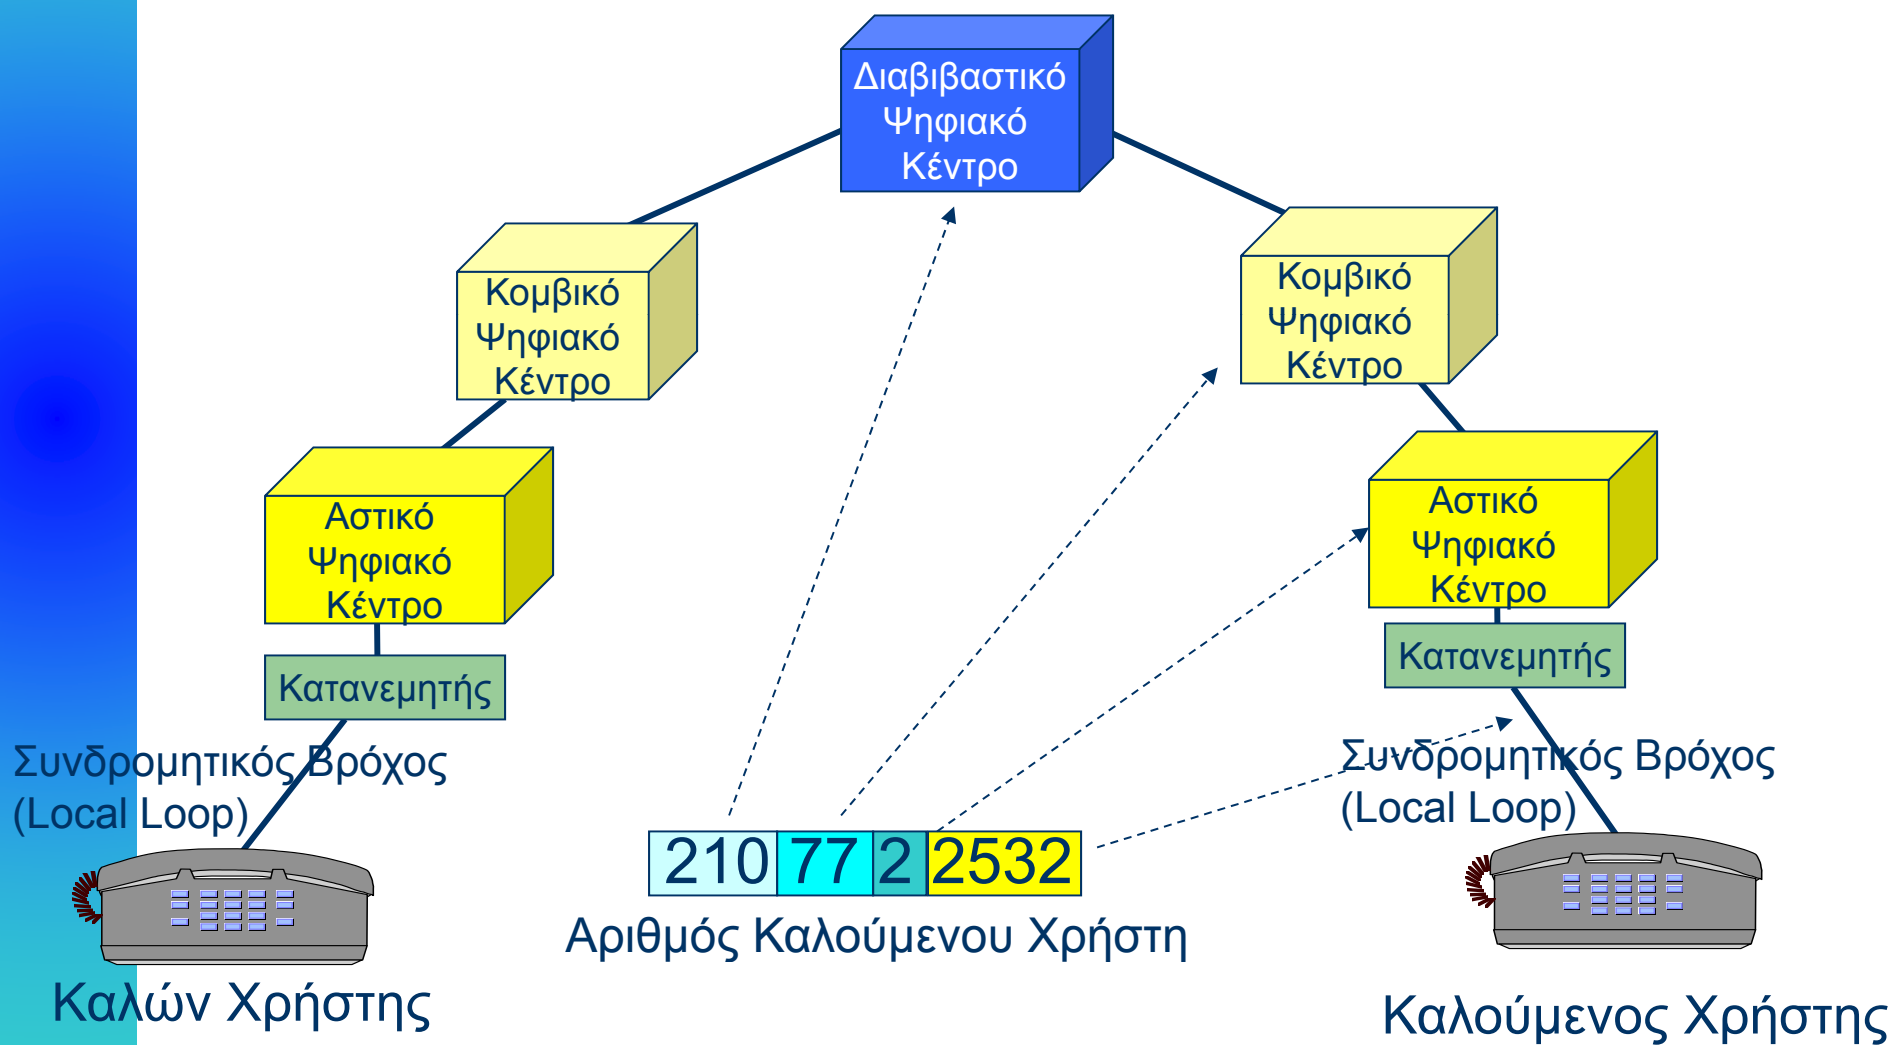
Διαβιβαστικό Ψηφιακό Κέντρο

Κομβικό Ψηφιακό Κέντρο

Κομβικό Ψηφιακό Κέντρο

Αστικό Ψηφιακό Κέντρο

Αστικό Ψηφιακό Κέντρο

Κατανεμητής

Κατανεμητής

Συνδρομητικός Βρόχος (Local Loop)

Συνδρομητικός Βρόχος (Local Loop)

| 210 | 77 | 2 | 2532 |
|---|---|---|---|

Αριθμός Καλούμενου Χρήστη

Καλών Χρήστης

Καλούμενος Χρήστης